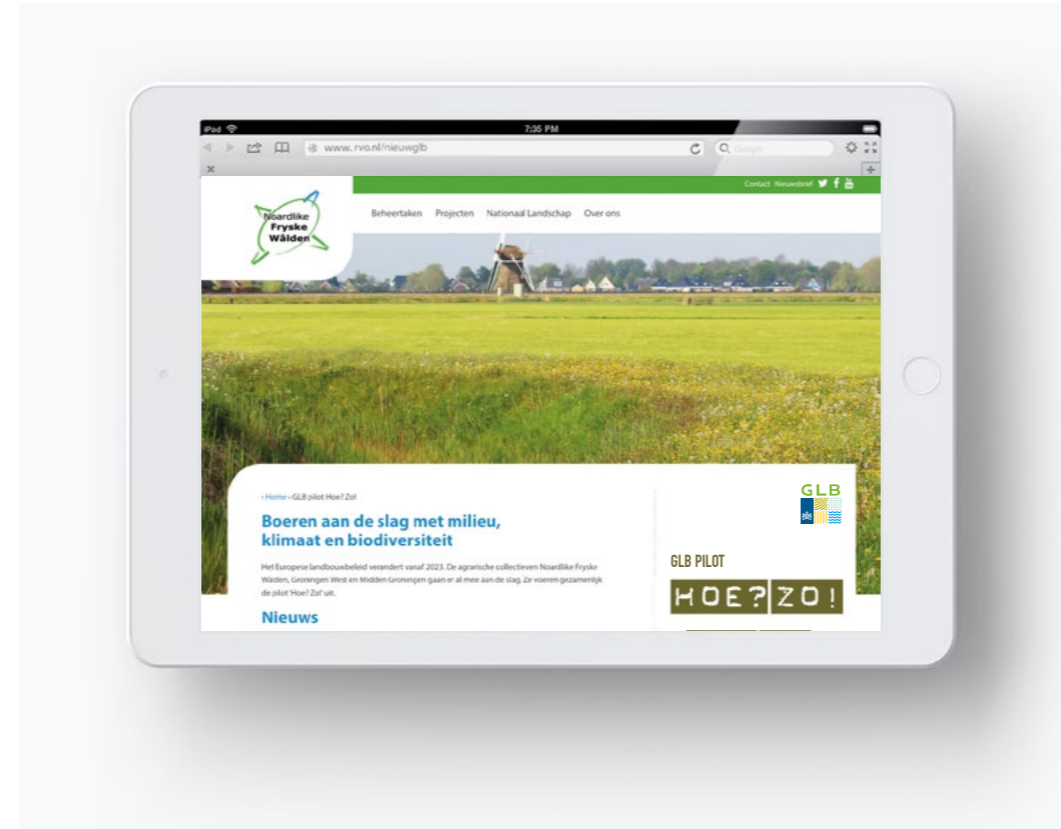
iPad 7:35 PM

www.rvo.nl/nieuwglb

Google

Contact Nieuwsbrief

Noardlike Fryske Wâlden

Beheertaken Projecten Nationaal Landschap Over ons

› Home › GLB pilot Hoe? Zo!

Boeren aan de slag met milieu, klimaat en biodiversiteit

Het Europese landbouwbeleid verandert vanaf 2023. De agrarische collectieven Noardlike Fryske Wâlden, Groningen West en Midden Groningen gaan er al mee aan de slag. Ze voeren gezamenlijk de pilot 'Hoe? Zo!' uit.

Nieuws

GLB

GLB PILOT

HOE?ZO!